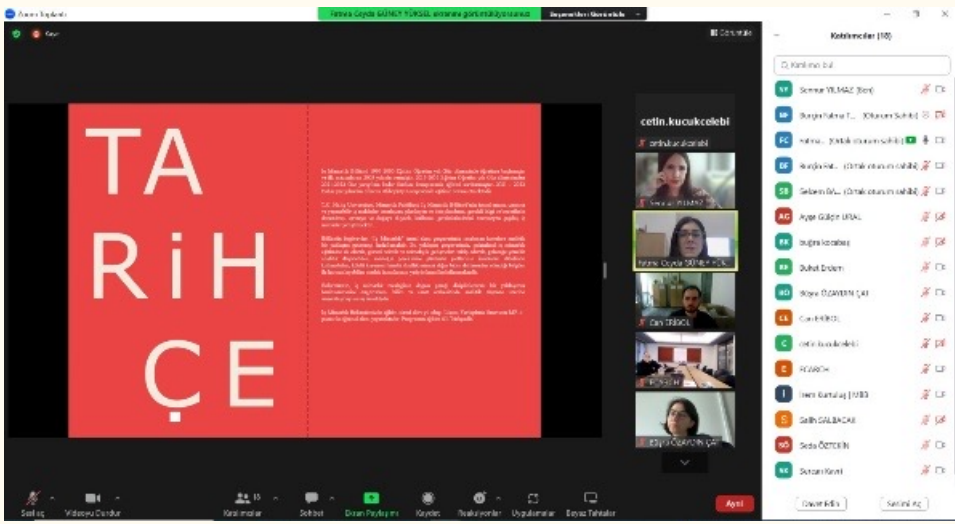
Zoom Toplantı

Fatma Ceyda GÜNEY YÜKSEL ekranını görüntülüyorsunuz

Görünüm

TA
RiH
ÇE

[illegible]

cetin.kucukcelebi

cetin.kucukcelebi

Semra YILMAZ

Fatma Ceyda GÜNEY YÜK...

Cen TESKOL

FİSARCH

Büşra ÖZAYDIN ÇAL

Katılımcılar (18)

Katılımcı bul

Semra YILMAZ (Ben)

Burgin Yalmaz T... (Toplantı Sahibi)

Fatma... (Ortak toplantı sahibi)

Burgin Hat... (Ortak toplantı sahibi)

Sebnem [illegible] (Ortak toplantı sahibi)

Ayşe Gülşin UFAL

buğra kocabaş

Duhat Erdem

Büşra ÖZAYDIN ÇAL

Can ERDEM

cetin.kucukcelebi

FİSARCH

İrem Gurtuluş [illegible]

Salih SALBACAK

Seda ÖZTEKİN

Sercan Kavel

Davet Edin

Sesimi Aç

Sesi aç

Videoyu Durdur

Katılımcılar 18

Sohbet

Ekran Paylaşımı

Kaydet

Reaksiyonlar

Uygulamalar

Beyaz Tahtalar

Ayrıl